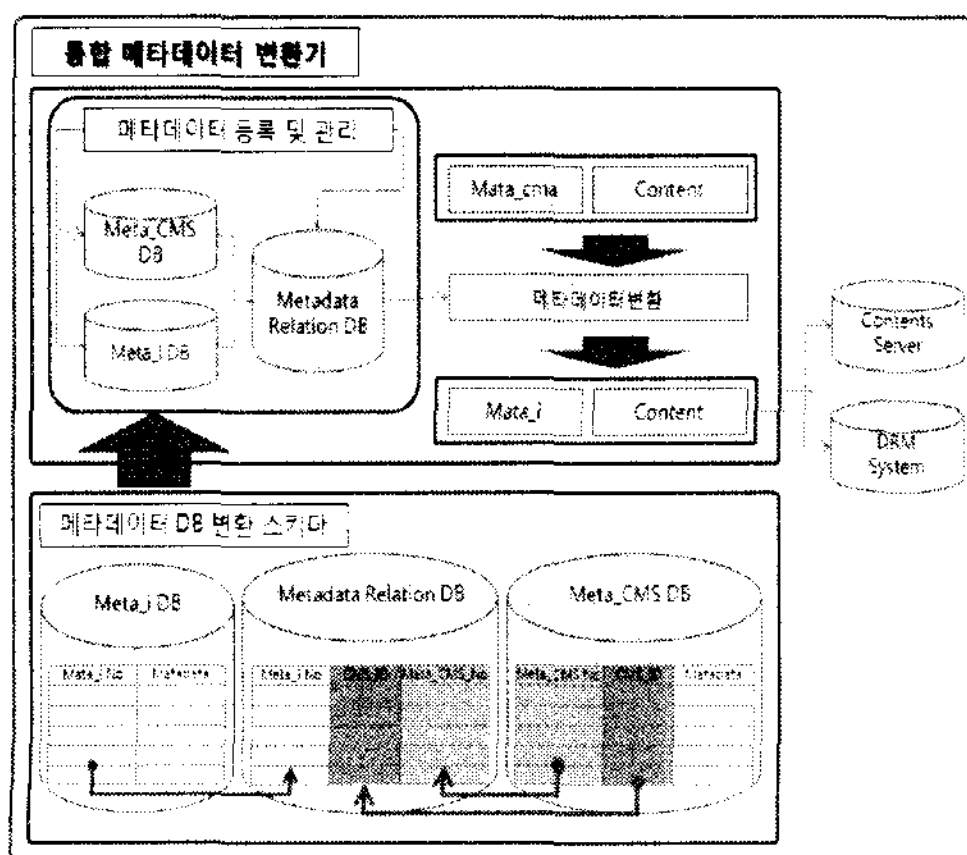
통합 메타데이터 변환기

메타데이터 등록 및 관리

Meta_CMS DB

Metadata Relation DB

Meta_i DB

Mata_cma

Content

메타데이터 변환

Mata_i

Content

Contents Server

DRM System

메타데이터 DB 변환 스키마

Meta_i DB

Metadata Relation DB

Meta_CMS DB

| Meta_i No | Metadata |
|---|---|

| Meta_i No | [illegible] | Meta_CMS_No |
|---|---|---|

| Meta_CMS No | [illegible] | Metadata |
|---|---|---|